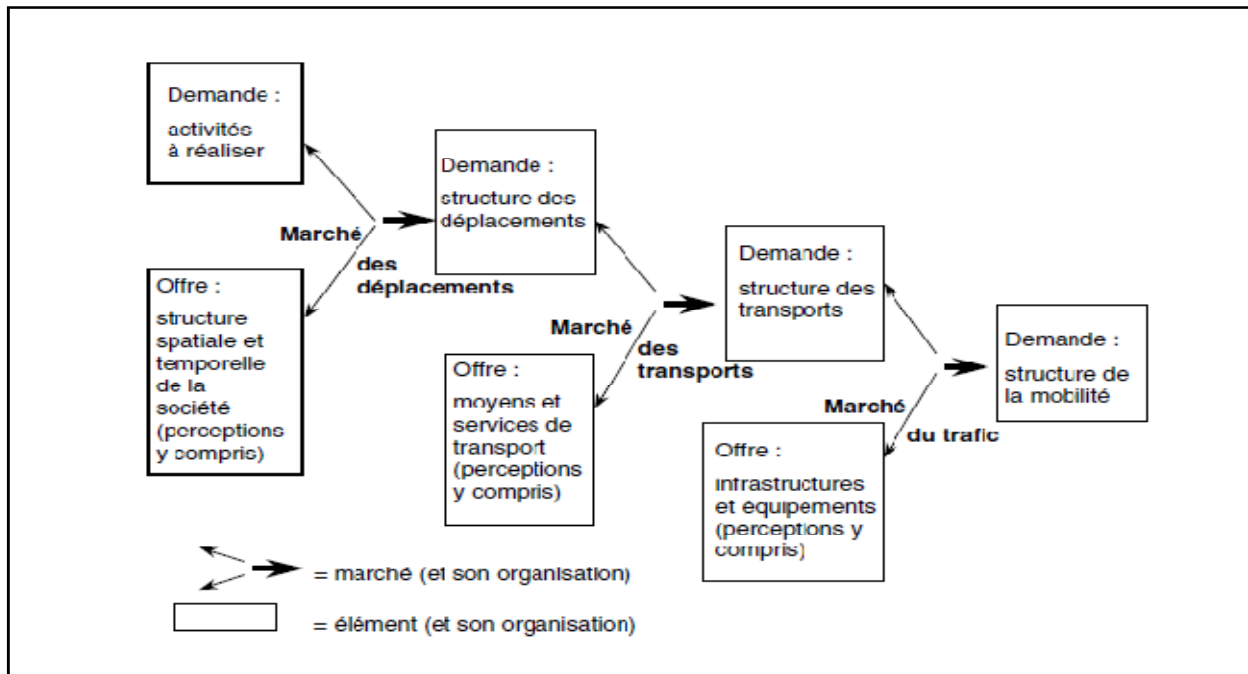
Demande :
activités à réaliser

Marché des déplacements

Offre :
structure spatiale et temporelle de la société (perceptions y compris)

Demande :
structure des déplacements

Marché des transports

Offre :
moyens et services de transport (perceptions y compris)

Demande :
structure des transports

Marché du trafic

Offre :
infrastructures et equipements (perceptions y compris)

Demande :
structure de la mobilité

= marché (et son organisation)

= élément (et son organisation)